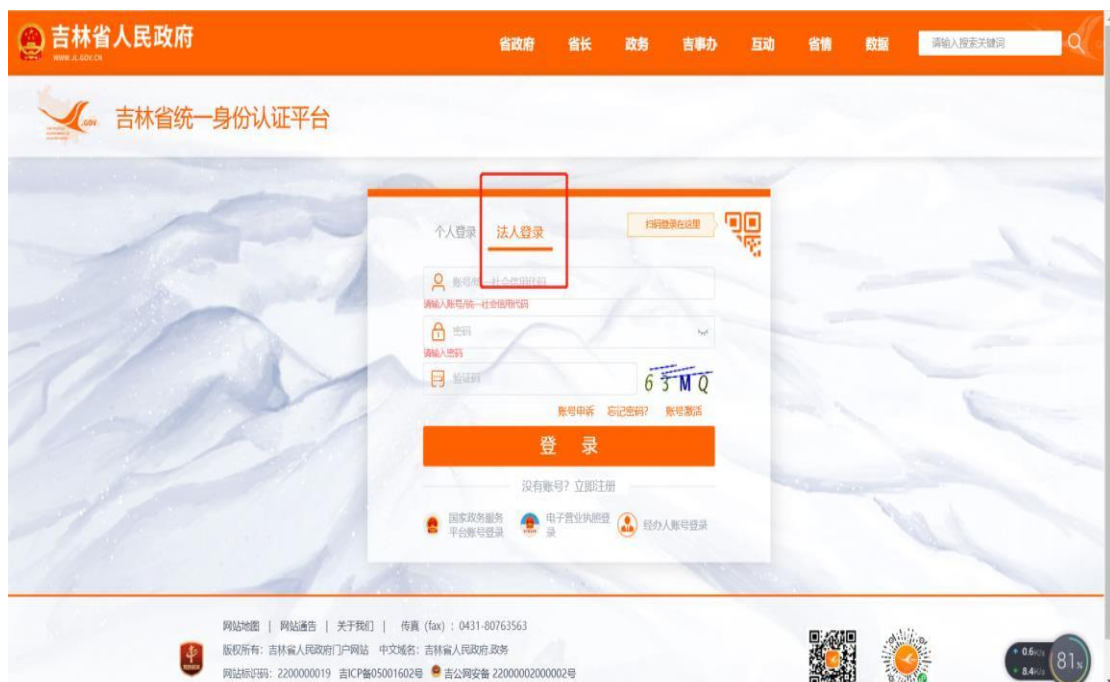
吉林省人民政府
WWW.JL.GOV.CN

省政府 省长 政务 吉事办 互动 省情 数据 请输入搜索关键词

吉林省统一身份认证平台

个人登录 法人登录 扫码登录在这里

账号/统一社会信用代码
请输入账号/统一社会信用代码
密码
请输入密码
验证码 63MQ
账号申诉 忘记密码? 账号激活

登 录

没有账号? 立即注册

国家政务服务平台账号登录 电子营业执照登录 经办人账号登录

网站地图 | 网站通告 | 关于我们 | 传真 (fax) : 0431-80763563
版权所有: 吉林省人民政府门户网站 中文域名: 吉林省人民政府.政务
网站标识码: 2200000019 吉ICP备05001602号 吉公网安备 22000002000002号

0.6K/s 8.4K/s 81%